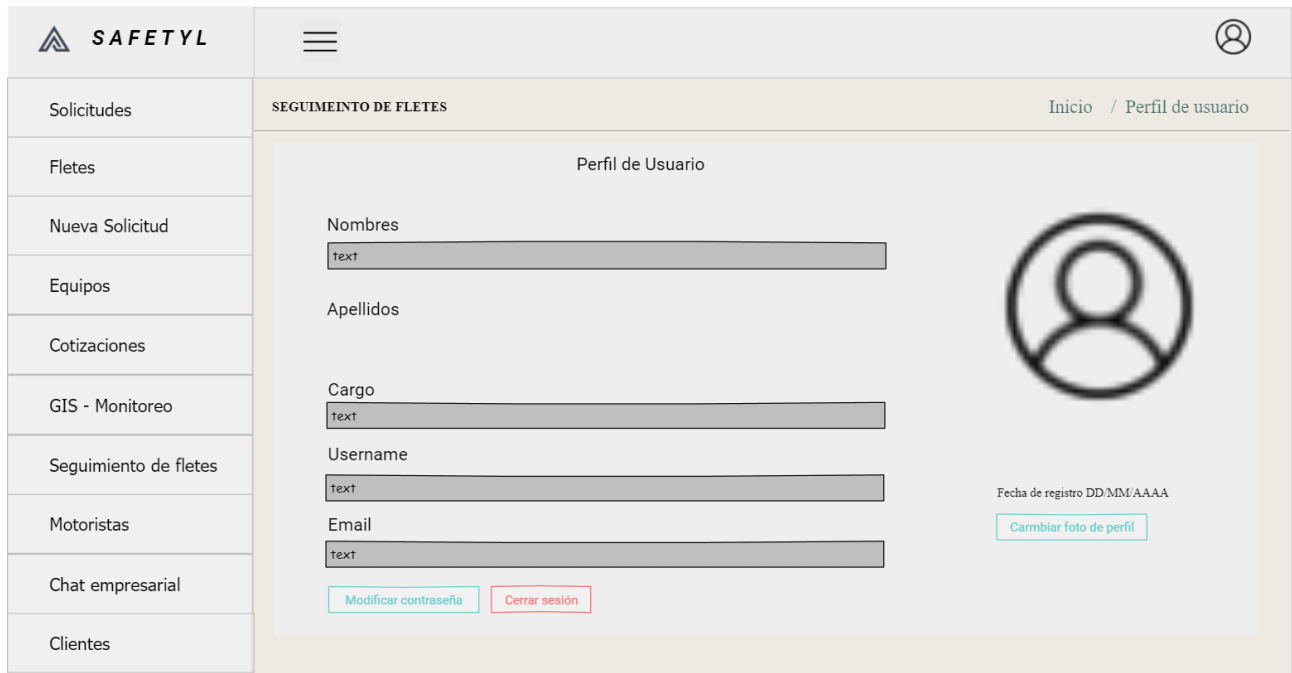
SAFETYL

Solicitudes

Fletes

Nueva Solicitud

Equipos

Cotizaciones

GIS - Monitoreo

Seguimiento de fletes

Motoristas

Chat empresarial

Clientes

SEGUIMEINTO DE FLETES

Inicio / Perfil de usuario

Perfil de Usuario

Nombres

text

Apellidos

Cargo

text

Username

text

Email

text

Modificar contraseña

Cerrar sesión

Fecha de registro DD/MM/AAAA

Carmbiar foto de perfil